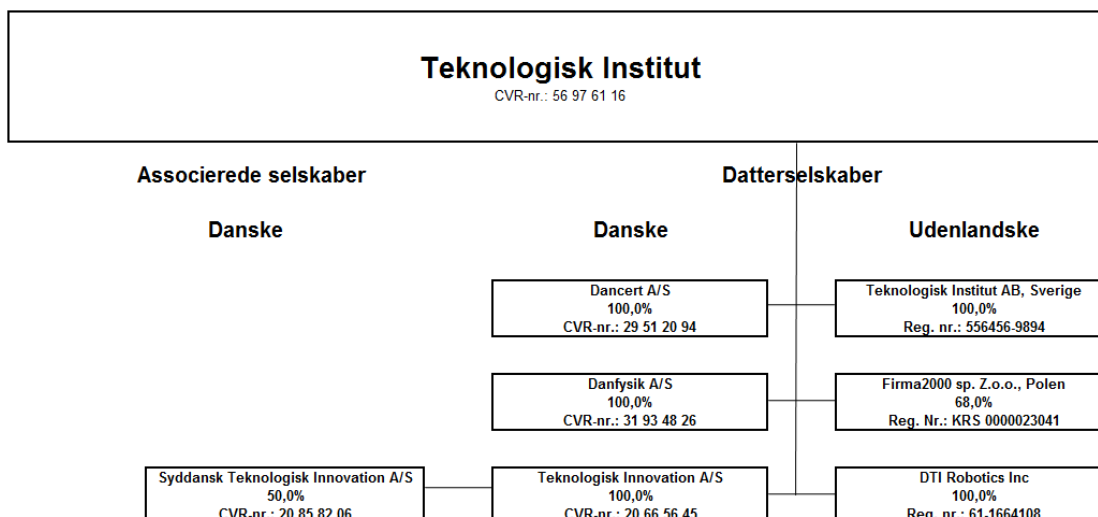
Teknologisk Institut
CVR-nr.: 56 97 61 16

Associerede selskaber

Datterselskaber

Danske

Danske

Udenlandske

Dancert A/S
100,0%
CVR-nr.: 29 51 20 94

Teknologisk Institut AB, Sverige
100,0%
Reg. nr.: 556456-9894

Danfysik A/S
100,0%
CVR-nr.: 31 93 48 26

Firma2000 sp. Z.o.o., Polen
68,0%
Reg. Nr.: KRS 0000023041

Syddansk Teknologisk Innovation A/S
50,0%
CVR-nr.: 20 85 82 06

Teknologisk Innovation A/S
100,0%
CVR-nr.: 20 66 56 45

DTI Robotics Inc
100,0%
Reg. nr.: 61-1664108